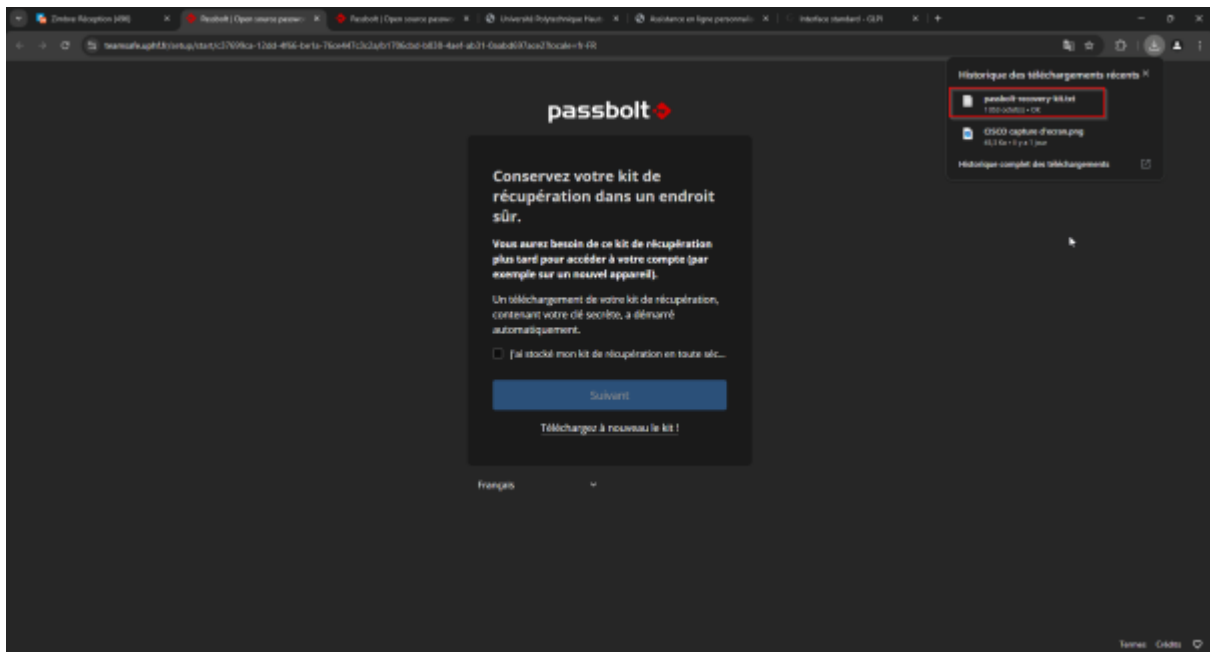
Zimbra: Réception (498) | Passbolt | Open source passw | Passbolt | Open source passw | Université Polytechnique Haut | Assistance en ligne personnali | Interface standard - GLPI

teamsafe.uphf.fr/setup/start/c37699ca-12dd-4f66-be1a-76ce447c3c2a/b1796cbd-b838-4aef-ab31-0aabd697ace2?locale=fr-FR

Historique des téléchargements récents

passbolt-recovery-kit.txt
1 350 octets • OK

CISCO capture d'ecran.png
65,3 Ko • Il y a 1 jour

Historique complet des téléchargements

passbolt

Conservez votre kit de récupération dans un endroit sûr.

Vous aurez besoin de ce kit de récupération plus tard pour accéder à votre compte (par exemple sur un nouvel appareil).

Un téléchargement de votre kit de récupération, contenant votre clé secrète, a démarré automatiquement.

J'ai stocké mon kit de récupération en toute séc...

Suivant

Téléchargez à nouveau le kit !

Français

Termes Crédits